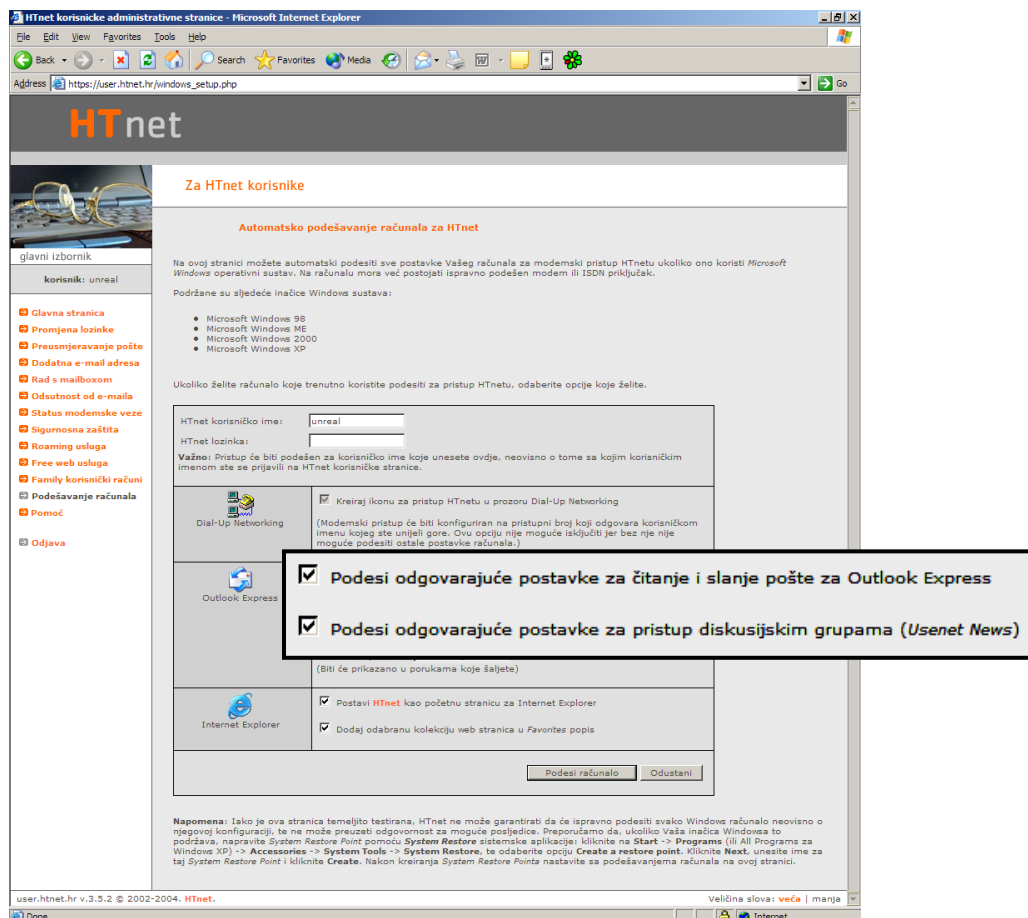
HTnet korisnicke administrativne stranice - Microsoft Internet Explorer

File Edit View Favorites Tools Help

Back Search Favorites Media

Address https://user.htnet.hr/windows_setup.php Go

HTnet

Za HTnet korisnike

glavni izbornik

korisnik: unreal

Glavna stranica
Promjena lozinke
Preusmjeravanje pošte
Dodatna e-mail adresa
Rad s mailboxom
Odsutnost od e-maila
Status modemske veze
Sigurnosna zaštita
Roaming usluga
Free web usluga
Family korisnički računi
Podešavanje računala
Pomoć

Odjava

Automatsko podešavanje računala za HTnet

Na ovoj stranici možete automatski podesiti sve postavke Vašeg računala za modemski pristup HTnetu ukoliko ono koristi *Microsoft Windows* operativni sustav. Na računalu mora već postojati ispravno podešen modem ili ISDN priključak.

Podržane su sljedeće inačice Windows sustava:

- Microsoft Windows 98
- Microsoft Windows ME
- Microsoft Windows 2000
- Microsoft Windows XP

Ukoliko želite računalo koje trenutno koristite podesiti za pristup HTnetu, odaberite opcije koje želite.

HTnet korisničko ime: unreal
HTnet lozinka:
Važno: Pristup će biti podešen za korisničko ime koje unesete ovdje, neovisno o tome sa kojim korisničkim imenom ste se prijavili na HTnet korisničke stranice.

Dial-Up Networking

Kreiraj ikonu za pristup HTnetu u prozoru Dial-Up Networking

(Modemski pristup će biti konfiguriran na pristupni broj koji odgovara korisničkom imenu kojeg ste unijeli gore. Ovu opciju nije moguće isključiti jer bez nje nije moguće podesiti ostale postavke računala.)

Outlook Express

Podesi odgovarajuće postavke za čitanje i slanje pošte za Outlook Express

Podesi odgovarajuće postavke za pristup diskusijskim grupama (*Usenet News*)

(Biti će prikazano u porukama koje šaljete)

Internet Explorer

Postavi HTnet kao početnu stranicu za Internet Explorer

Dodaj odabranu kolekciju web stranica u *Favorites* popis

Podesi računalo Odustani

Napomena: Iako je ova stranica temeljito testirana, HTnet ne može garantirati da će ispravno podesiti svako Windows računalo neovisno o njegovoj konfiguraciji, te ne može preuzeti odgovornost za moguće posljedice. Preporučamo da, ukoliko Vaša inačica Windowsa to podržava, napravite *System Restore Point* pomoću *System Restore* sistemske aplikacije: kliknite na Start -> Programs (ili All Programs za Windows XP) -> Accessories -> System Tools -> System Restore, te odaberite opciju Create a restore point. Kliknite Next, unesite ime za taj *System Restore Point* i kliknite Create. Nakon kreiranja *System Restore Pointa* nastavite sa podešavanjema računala na ovoj stranici.

user.htnet.hr v.3.5.2 © 2002-2004. HTnet.

Veličina slova: veća | manja

Done Internet